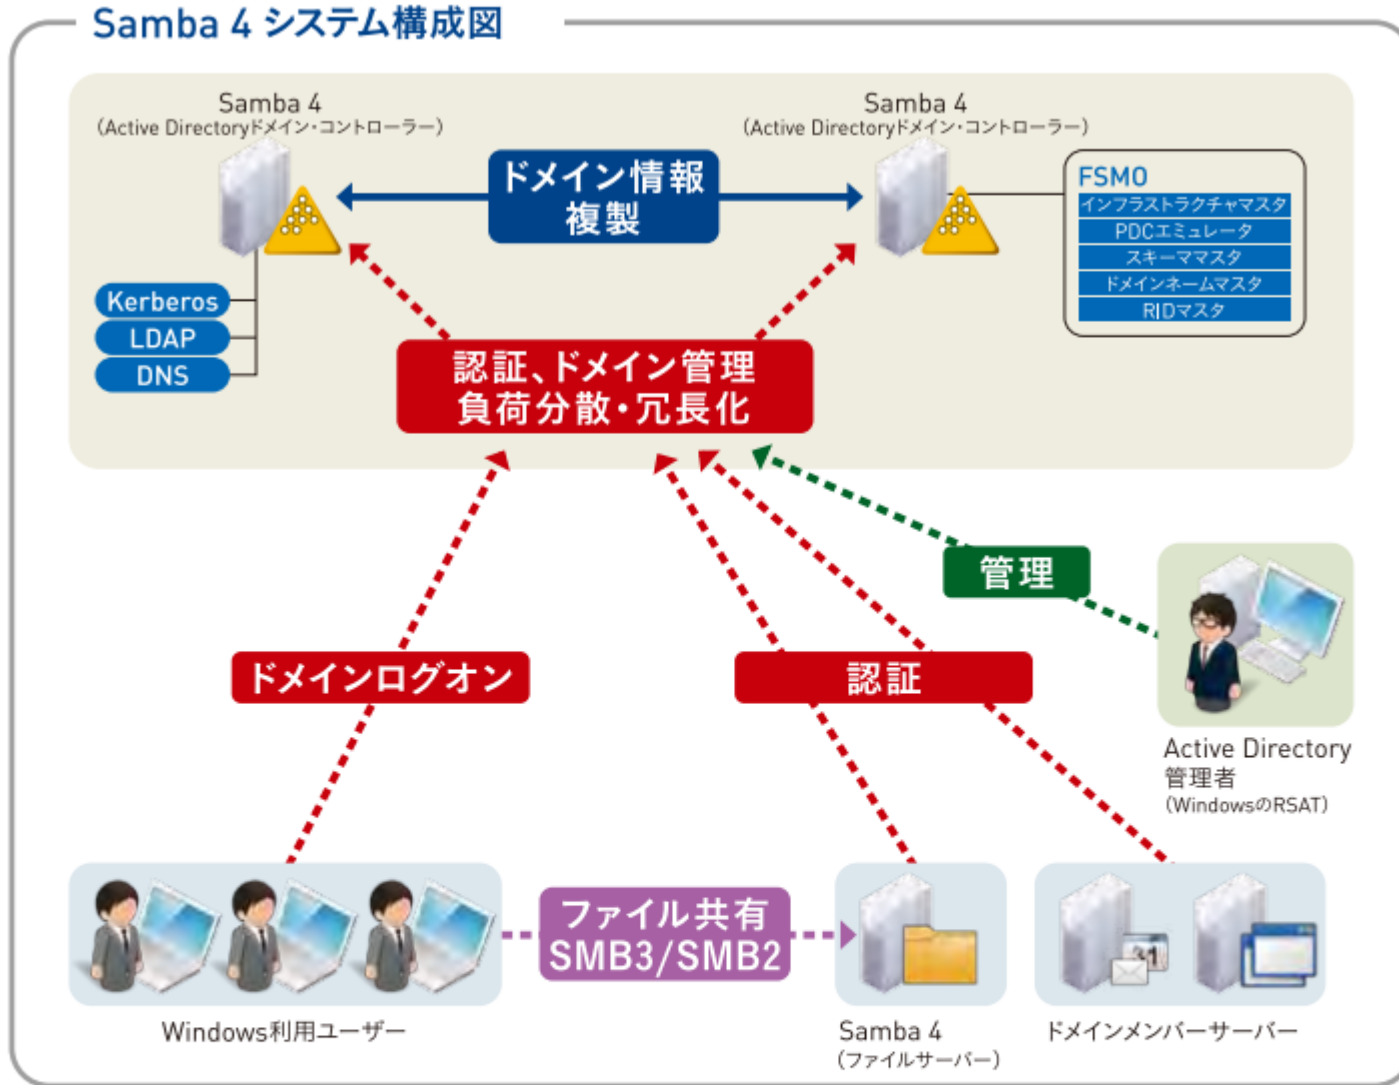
Samba 4 システム構成図

Samba 4
(Active Directoryドメイン・コントローラー)

ドメイン情報
複製

Samba 4
(Active Directoryドメイン・コントローラー)

FSMO
インフラストラクチャマスタ
PDCエミュレータ
スキーママスタ
ドメインネームマスタ
RIDマスタ

Kerberos
LDAP
DNS

認証、ドメイン管理
負荷分散・冗長化

管理

Active Directory
管理者
(WindowsのRSAT)

ドメインログオン

認証

ファイル共有
SMB3/SMB2

Windows利用ユーザー

Samba 4
(ファイルサーバー)

ドメインメンバーサーバー